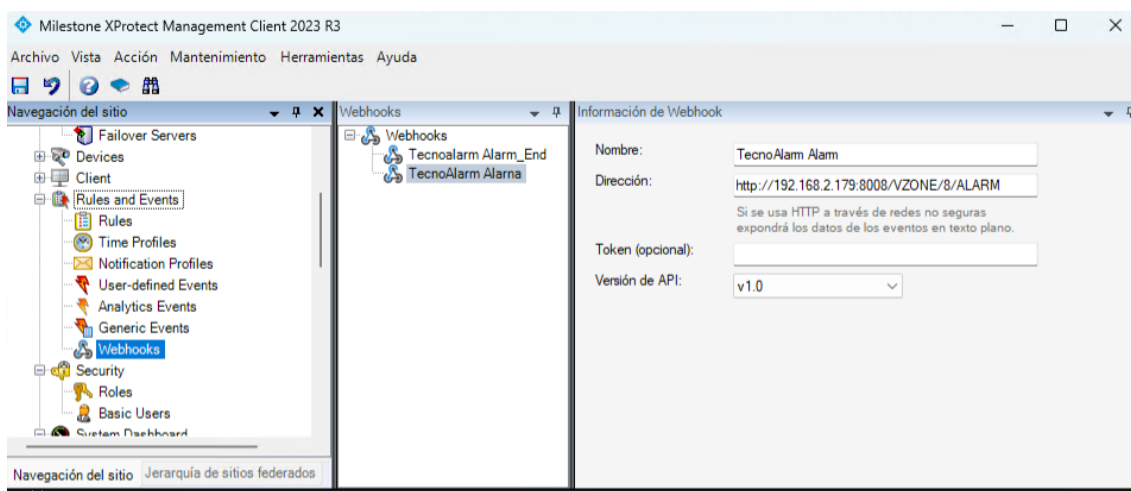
Milestone XProtect Management Client 2023 R3

Archivo Vista Acción Mantenimiento Herramientas Ayuda

Navegación del sitio

Failover Servers
Devices
Client
Rules and Events
Rules
Time Profiles
Notification Profiles
User-defined Events
Analytics Events
Generic Events
Webhooks
Security
Roles
Basic Users
System Dashboard

Navegación del sitio
Jerarquía de sitios federados

Webhooks

Webhooks
Tecnoalarm Alarm_End
TecnoAlarm Alarna

Información de Webhook

Nombre: TecnoAlarm Alarm
Dirección: http://192.168.2.179:8008/VZONE/8/ALARM
Si se usa HTTP a través de redes no seguras expondrá los datos de los eventos en texto plano.
Token (opcional):
Versión de API: v1.0